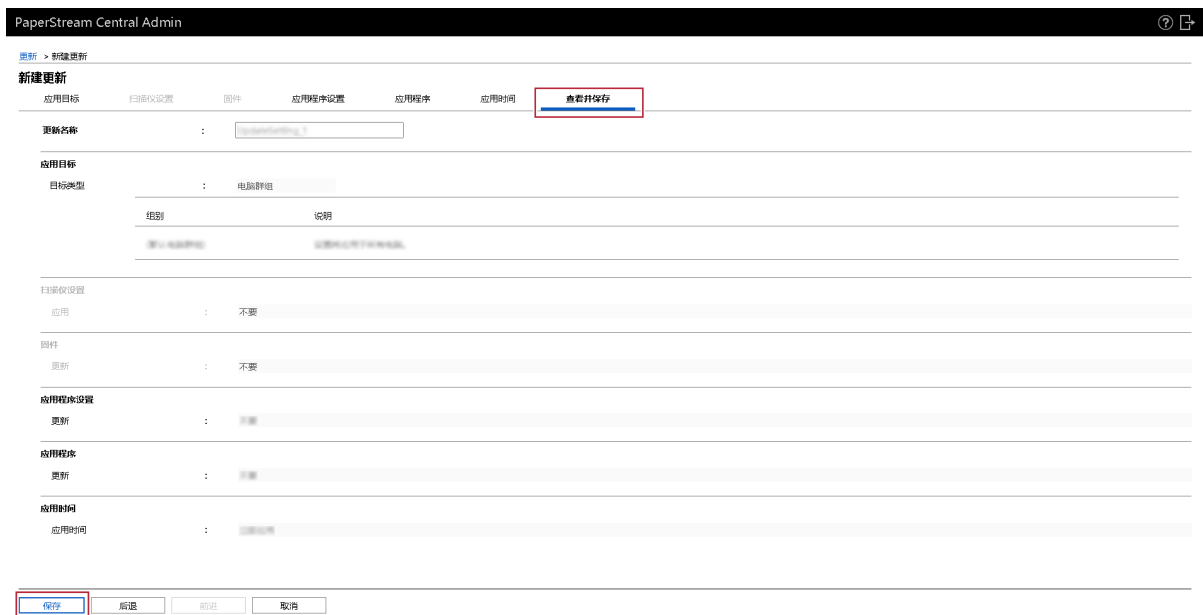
PaperStream Central Admin

更新 > 新建更新

新建更新

应用目标 扫描仪设置 固件 应用程序设置 应用程序 应用时间 查看并保存

更新名称 : UpdateSetting_1

应用目标

目标类型 : 电脑群组

| 组别 | 说明 |
|---|---|
| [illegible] | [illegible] |

扫描仪设置

应用 : 不要

固件

更新 : 不要

应用程序设置

更新 : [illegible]

应用程序

更新 : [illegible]

应用时间

应用时间 : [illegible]

保存 后退 前进 取消